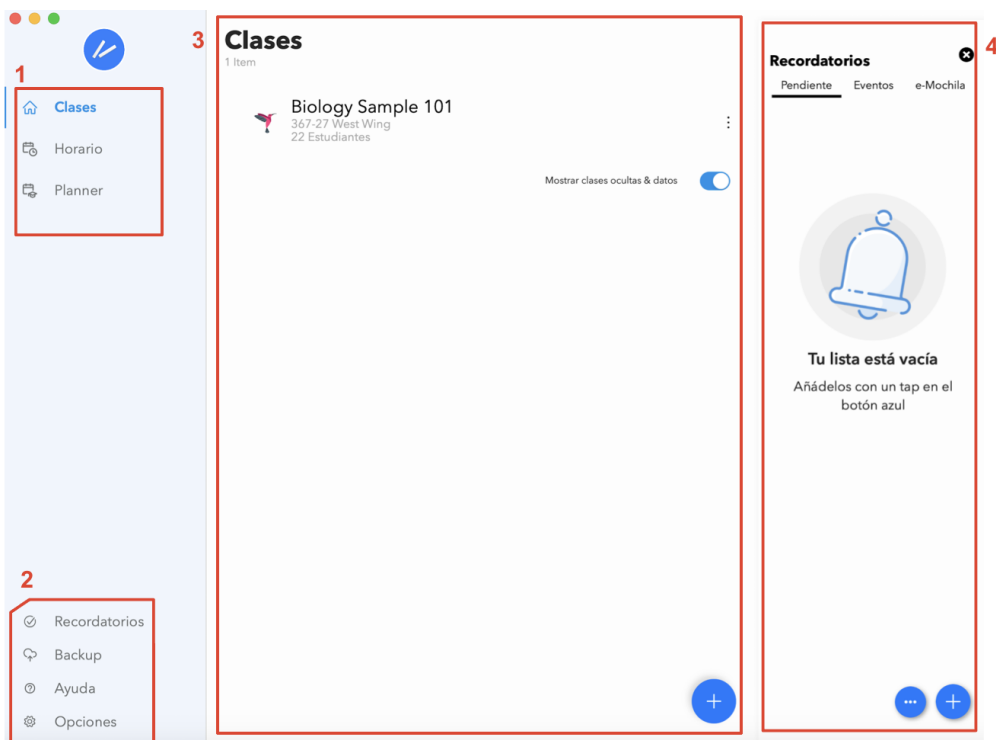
1

Clases

Horario

Planner

2

Recordatorios

Backup

Ayuda

Opciones

3

Clases

1 Item

Biology Sample 101

367-27 West Wing

22 Estudiantes

Mostrar clases ocultas & datos

+

4

Recordatorios

Pendiente Eventos e-Mochila

Tu lista está vacía

Añádelos con un tap en el botón azul

+